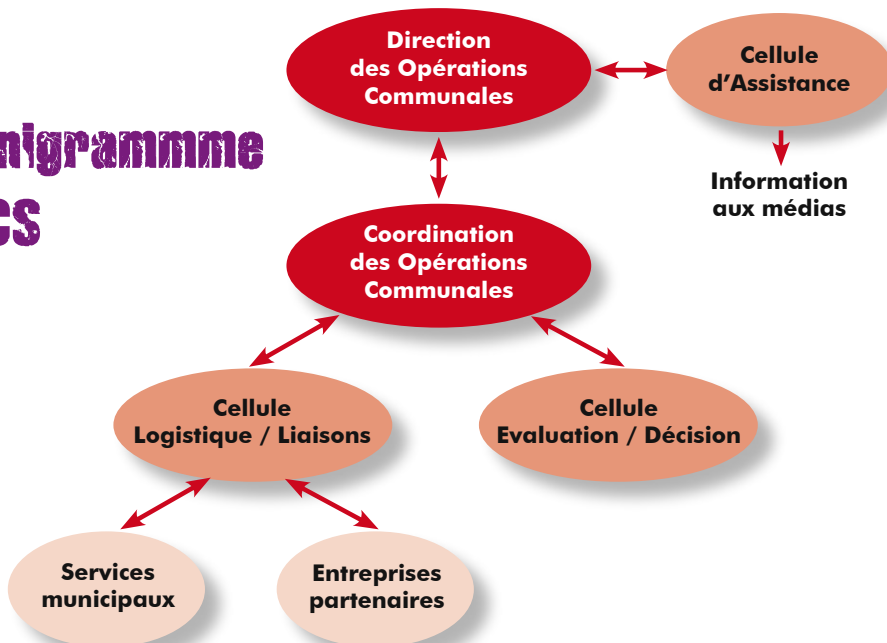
nigrammme
cs

Direction des Opérations Communales

Cellule d'Assistance

Information aux médias

Coordination des Opérations Communales

Cellule Logistique / Liaisons

Cellule Evaluation / Décision

Services municipaux

Entreprises partenaires